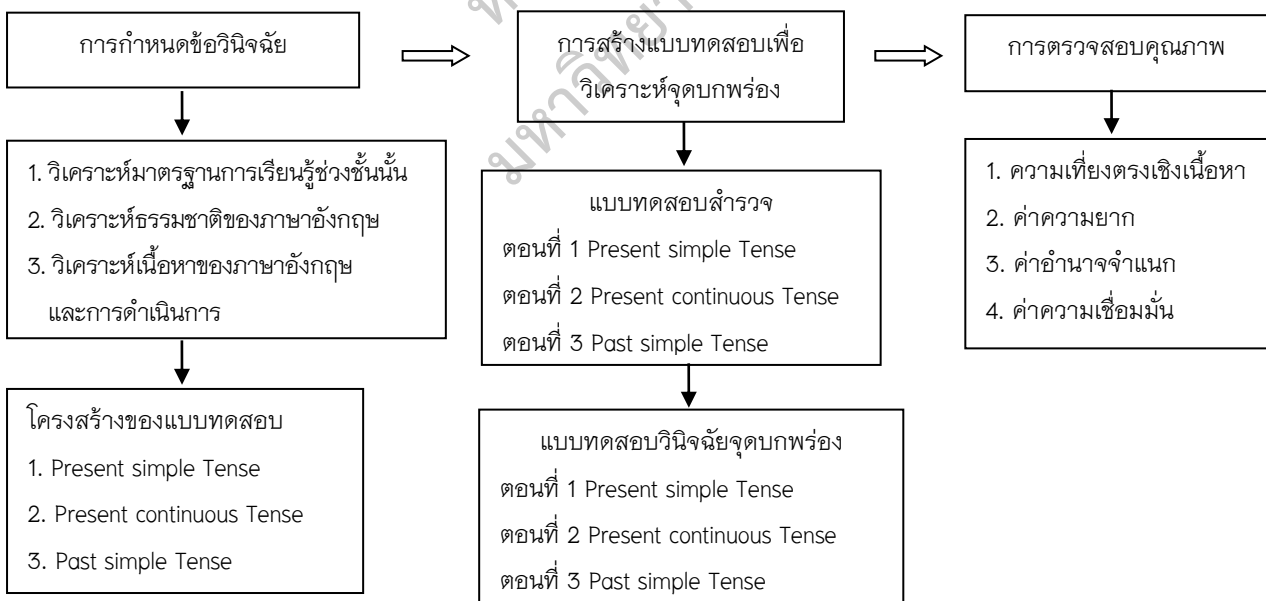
การกำหนดข้อวินิจฉัย

1. วิเคราะห์มาตรฐานการเรียนรู้ช่วงชั้นนั้น
2. วิเคราะห์ธรรมชาติของภาษาอังกฤษ
3. วิเคราะห์เนื้อหาของภาษาอังกฤษ และการดำเนินการ

โครงสร้างของแบบทดสอบ
1. Present simple Tense
2. Present continuous Tense
3. Past simple Tense

การสร้างแบบทดสอบเพื่อวิเคราะห์จุดบกพร่อง

แบบทดสอบสำรวจ
ตอนที่ 1 Present simple Tense
ตอนที่ 2 Present continuous Tense
ตอนที่ 3 Past simple Tense

แบบทดสอบวินิจฉัยจุดบกพร่อง
ตอนที่ 1 Present simple Tense
ตอนที่ 2 Present continuous Tense
ตอนที่ 3 Past simple Tense

การตรวจสอบคุณภาพ

1. ความเที่ยงตรงเชิงเนื้อหา
2. ค่าความยาก
3. ค่าอำนาจจำแนก
4. ค่าความเชื่อมั่น